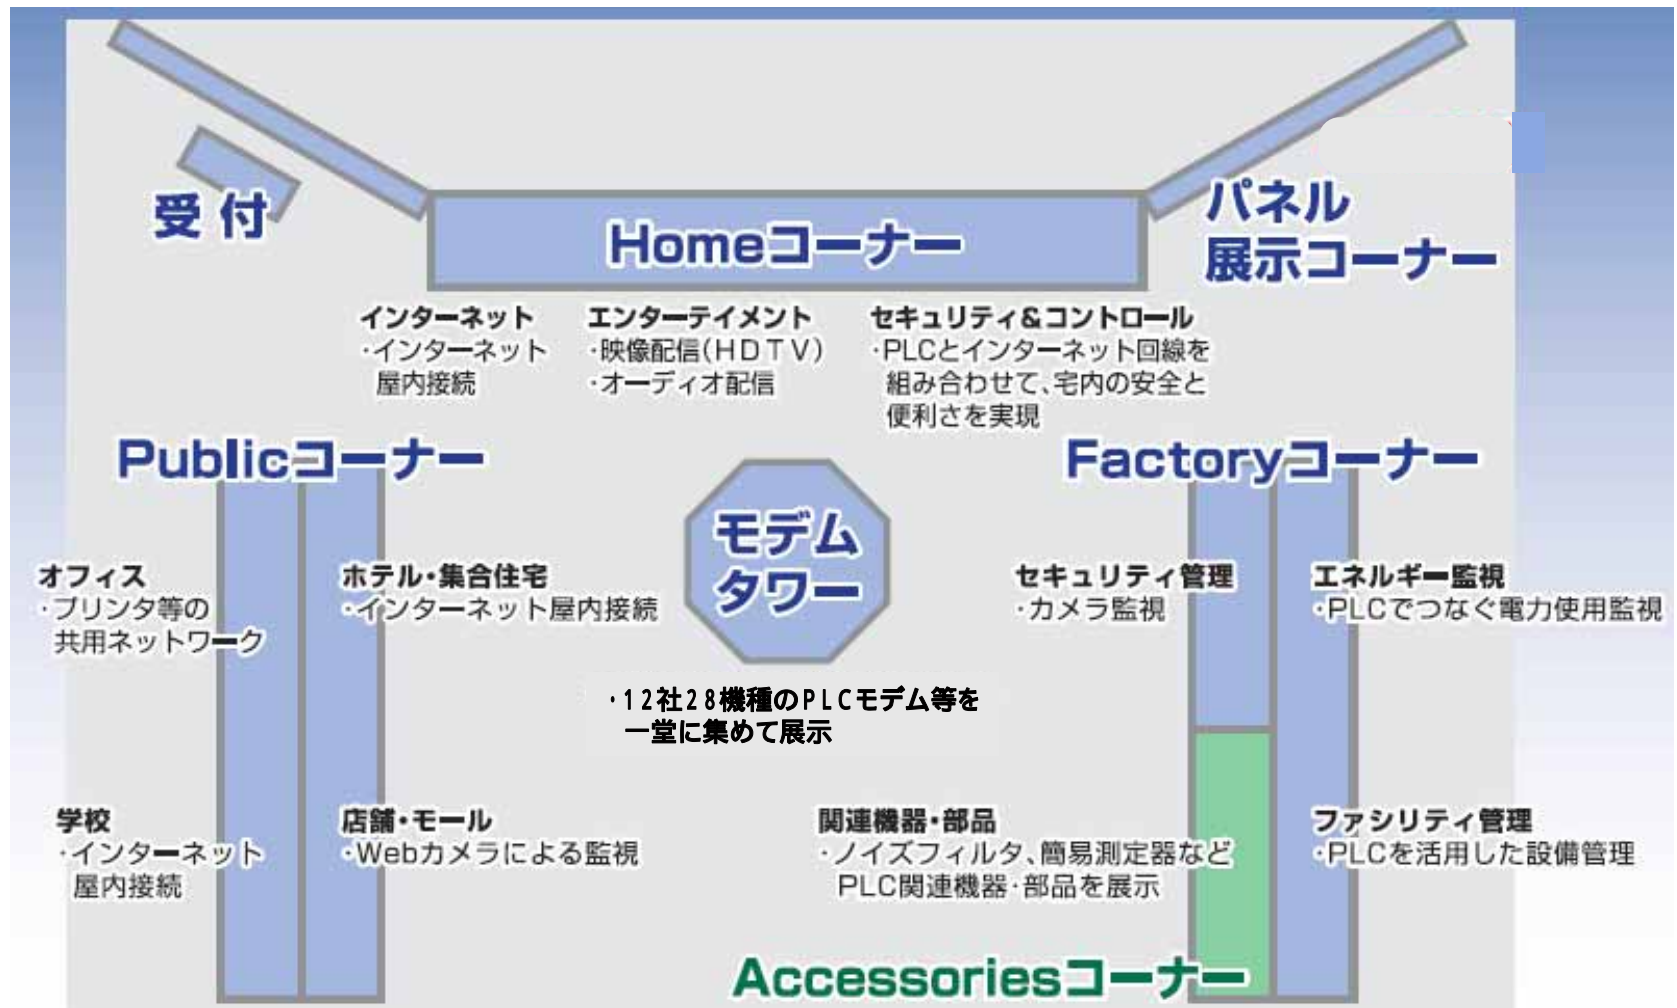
受付

Homeコーナー

パネル展示コーナー

インターネット
・インターネット屋内接続

エンターテイメント
・映像配信(HDTV)
・オーディオ配信

セキュリティ&コントロール
・PLCとインターネット回線を組み合わせて、宅内の安全と便利さを実現

Publicコーナー

Factoryコーナー

モデムタワー

オフィス
・プリンタ等の共用ネットワーク

ホテル・集合住宅
・インターネット屋内接続

セキュリティ管理
・カメラ監視

エネルギー監視
・PLCでつなぐ電力使用監視

・12社28機種のPLCモデム等を一堂に集めて展示

学校
・インターネット屋内接続

店舗・モール
・Webカメラによる監視

関連機器・部品
・ノイズフィルタ、簡易測定器などPLC関連機器・部品を展示

ファシリティ管理
・PLCを活用した設備管理

Accessoriesコーナー